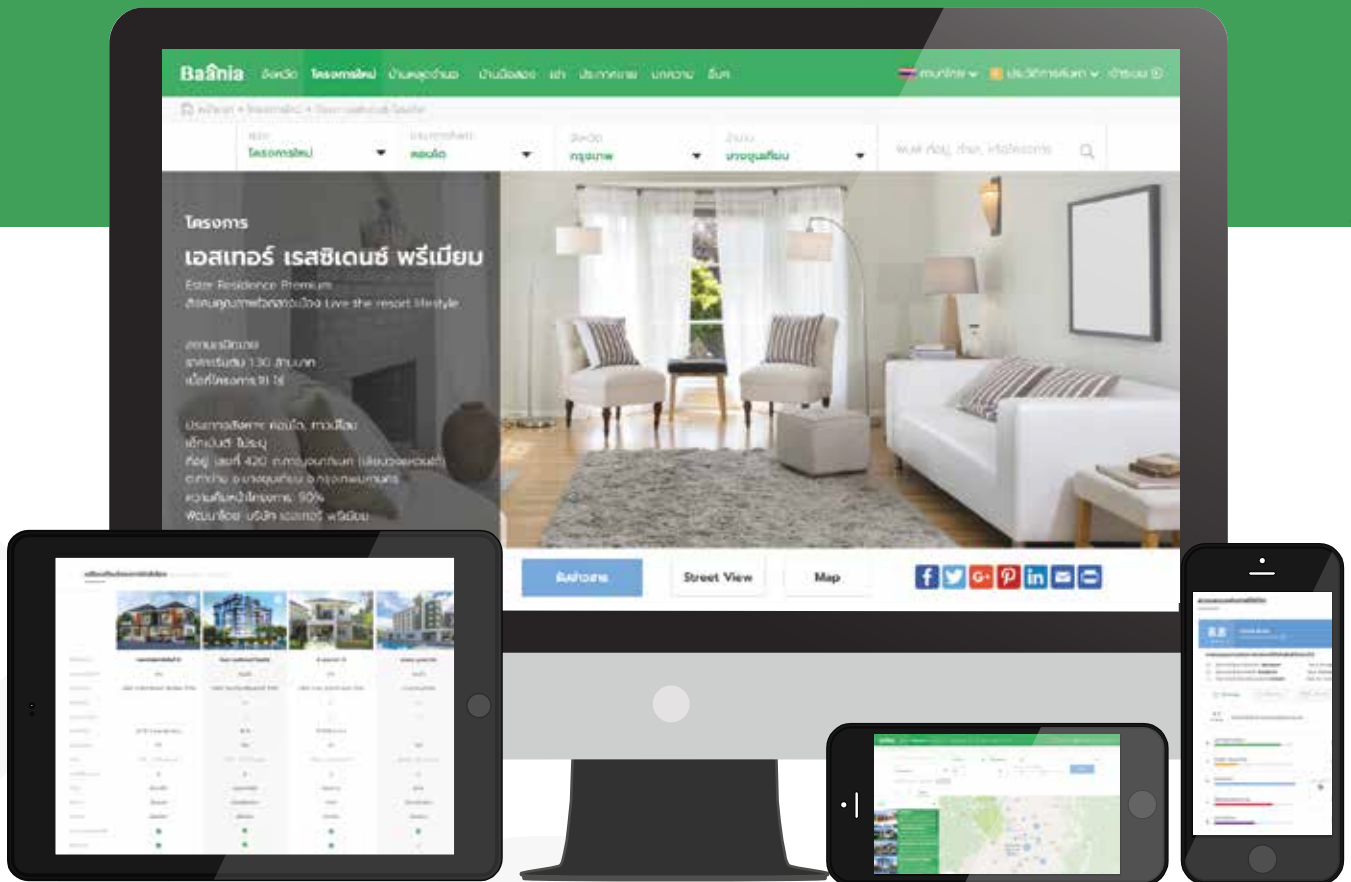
Baania จังหวัด โครงการใหม่ บ้านหลุดจำนอง บ้านมือสอง เช่า ประกาศขาย บทความ อื่นๆ ภาษาไทย ประวัติการค้นหา เข้าระบบ

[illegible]

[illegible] โครงการใหม่ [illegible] คอนโด จังหวัด กรุงเทพ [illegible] บางขุนเทียน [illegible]

โครงการ
เอสเทอร์ เรสซิเดนซ์ พรีเมียม
Ester Residence Premium
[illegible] Live the resort lifestyle

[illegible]
ราคาเริ่มต้น 1.30 ล้านบาท
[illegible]

ประเภทสิ่งก่อสร้าง คอนโด, ทาวน์โฮม
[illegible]
ที่อยู่ เลขที่ 420 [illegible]
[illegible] กรุงเทพมหานคร
ความคืบหน้าโครงการ 90%
พัฒนาโดย บริษัท เอสเทอร์ พรีเมียม

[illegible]
Street View
Map